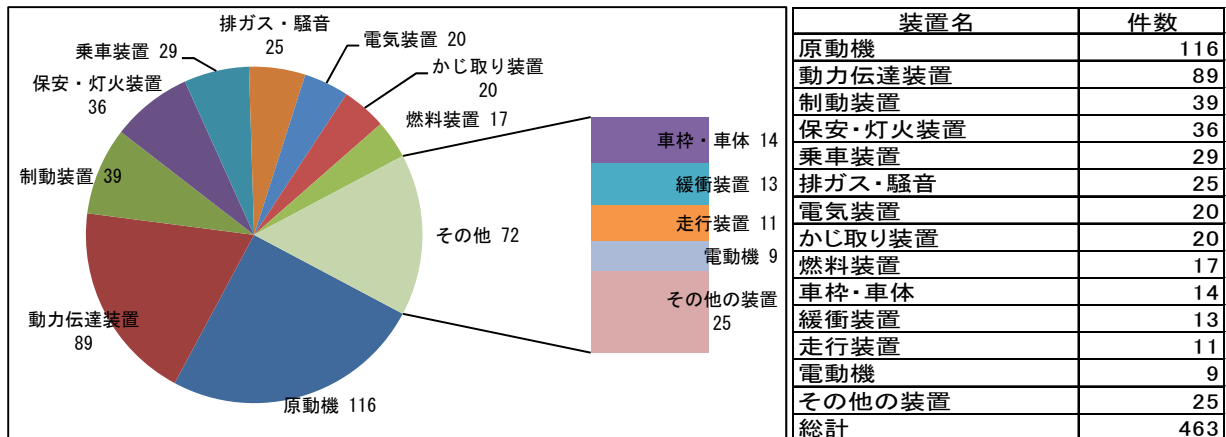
排ガス・騒音 25
乗車装置 29
電気装置 20
かじ取り装置 20
保安・灯火装置 36
燃料装置 17
制動装置 39
その他 72
車枠・車体 14
緩衝装置 13
走行装置 11
電動機 9
その他の装置 25
動力伝達装置 89
原動機 116

| 装置名 | 件数 |
|---|---|
| 原動機 | 116 |
| 動力伝達装置 | 89 |
| 制動装置 | 39 |
| 保安・灯火装置 | 36 |
| 乗車装置 | 29 |
| 排ガス・騒音 | 25 |
| 電気装置 | 20 |
| かじ取り装置 | 20 |
| 燃料装置 | 17 |
| 車枠・車体 | 14 |
| 緩衝装置 | 13 |
| 走行装置 | 11 |
| 電動機 | 9 |
| その他の装置 | 25 |
| 総計 | 463 |